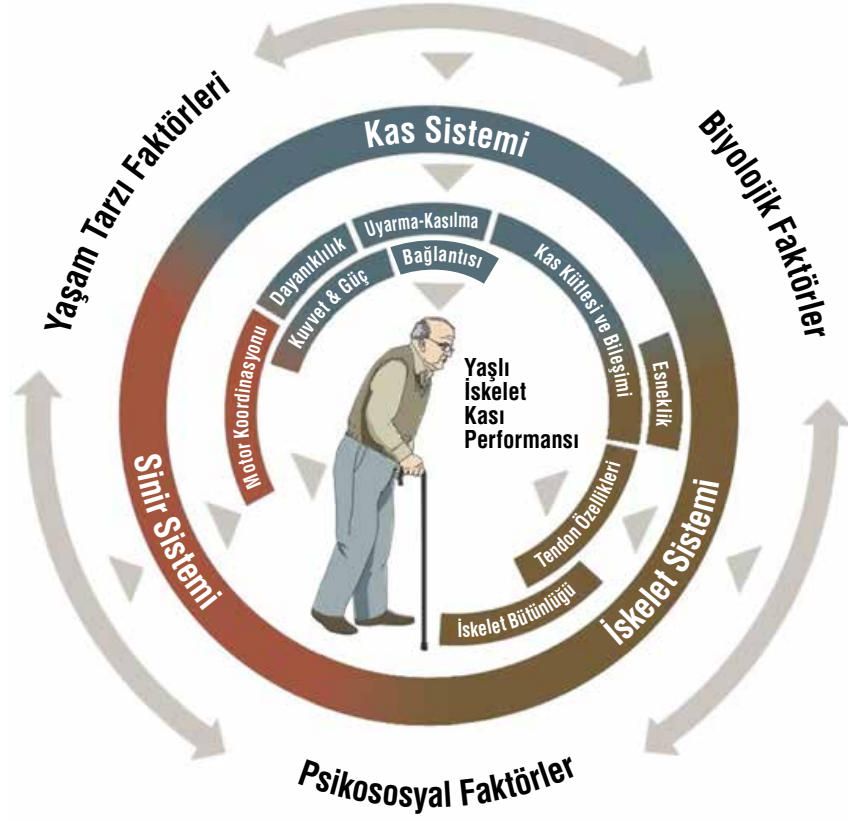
Yaşam Tarzı Faktörleri

Biyolojik Faktörler

Psikososyal Faktörler

Kas Sistemi

Sinir Sistemi

İskelet Sistemi

Uyarma-Kasılma

Bağlantısı

Dayanıklılık

Kuvvet & Güç

Motor Koordinasyonu

Kas Kütlesi ve Bileşimi

Esneklik

Tendon Özellikleri

İskelet Bütünlüğü

Yaşlı İskelet Kası Performansı